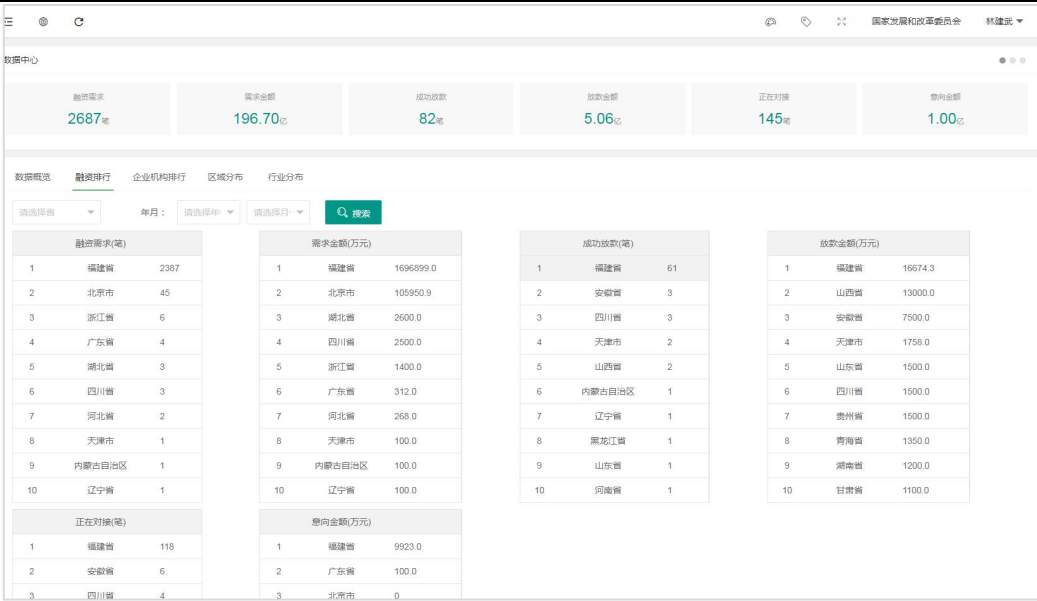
国家发展和改革委员会 林建武 ▾

数据中心

融资需求
2687笔

需求金额
196.70亿

成功放款
82笔

放款金额
5.06亿

正在对接
145笔

意向金额
1.00亿

数据概览 融资排行 企业机构排行 区域分布 行业分布

请选择省 年月： 请选择年 请选择月 搜索

| 融资需求(笔) | | |
|---|---|---|
| 1 | 福建省 | 2387 |
| 2 | 北京市 | 45 |
| 3 | 浙江省 | 6 |
| 4 | 广东省 | 4 |
| 5 | 湖北省 | 3 |
| 6 | 四川省 | 3 |
| 7 | 河北省 | 2 |
| 8 | 天津市 | 1 |
| 9 | 内蒙古自治区 | 1 |
| 10 | 辽宁省 | 1 |

| 需求金额(万元) | | |
|---|---|---|
| 1 | 福建省 | 1696899.0 |
| 2 | 北京市 | 105950.9 |
| 3 | 湖北省 | 2600.0 |
| 4 | 四川省 | 2500.0 |
| 5 | 浙江省 | 1400.0 |
| 6 | 广东省 | 312.0 |
| 7 | 河北省 | 268.0 |
| 8 | 天津市 | 100.0 |
| 9 | 内蒙古自治区 | 100.0 |
| 10 | 辽宁省 | 100.0 |

| 成功放款(笔) | | |
|---|---|---|
| 1 | 福建省 | 61 |
| 2 | 安徽省 | 3 |
| 3 | 四川省 | 3 |
| 4 | 天津市 | 2 |
| 5 | 山西省 | 2 |
| 6 | 内蒙古自治区 | 1 |
| 7 | 辽宁省 | 1 |
| 8 | 黑龙江省 | 1 |
| 9 | 山东省 | 1 |
| 10 | 河南省 | 1 |

| 放款金额(万元) | | |
|---|---|---|
| 1 | 福建省 | 16674.3 |
| 2 | 山西省 | 13000.0 |
| 3 | 安徽省 | 7500.0 |
| 4 | 天津市 | 1758.0 |
| 5 | 山东省 | 1500.0 |
| 6 | 四川省 | 1500.0 |
| 7 | 贵州省 | 1500.0 |
| 8 | 青海省 | 1350.0 |
| 9 | 湖南省 | 1200.0 |
| 10 | 甘肃省 | 1100.0 |

| 正在对接(笔) | | |
|---|---|---|
| 1 | 福建省 | 118 |
| 2 | 安徽省 | 6 |
| 3 | 四川省 | 4 |

| 意向金额(万元) | | |
|---|---|---|
| 1 | 福建省 | 9923.0 |
| 2 | 广东省 | 100.0 |
| 3 | 北京市 | 0 |